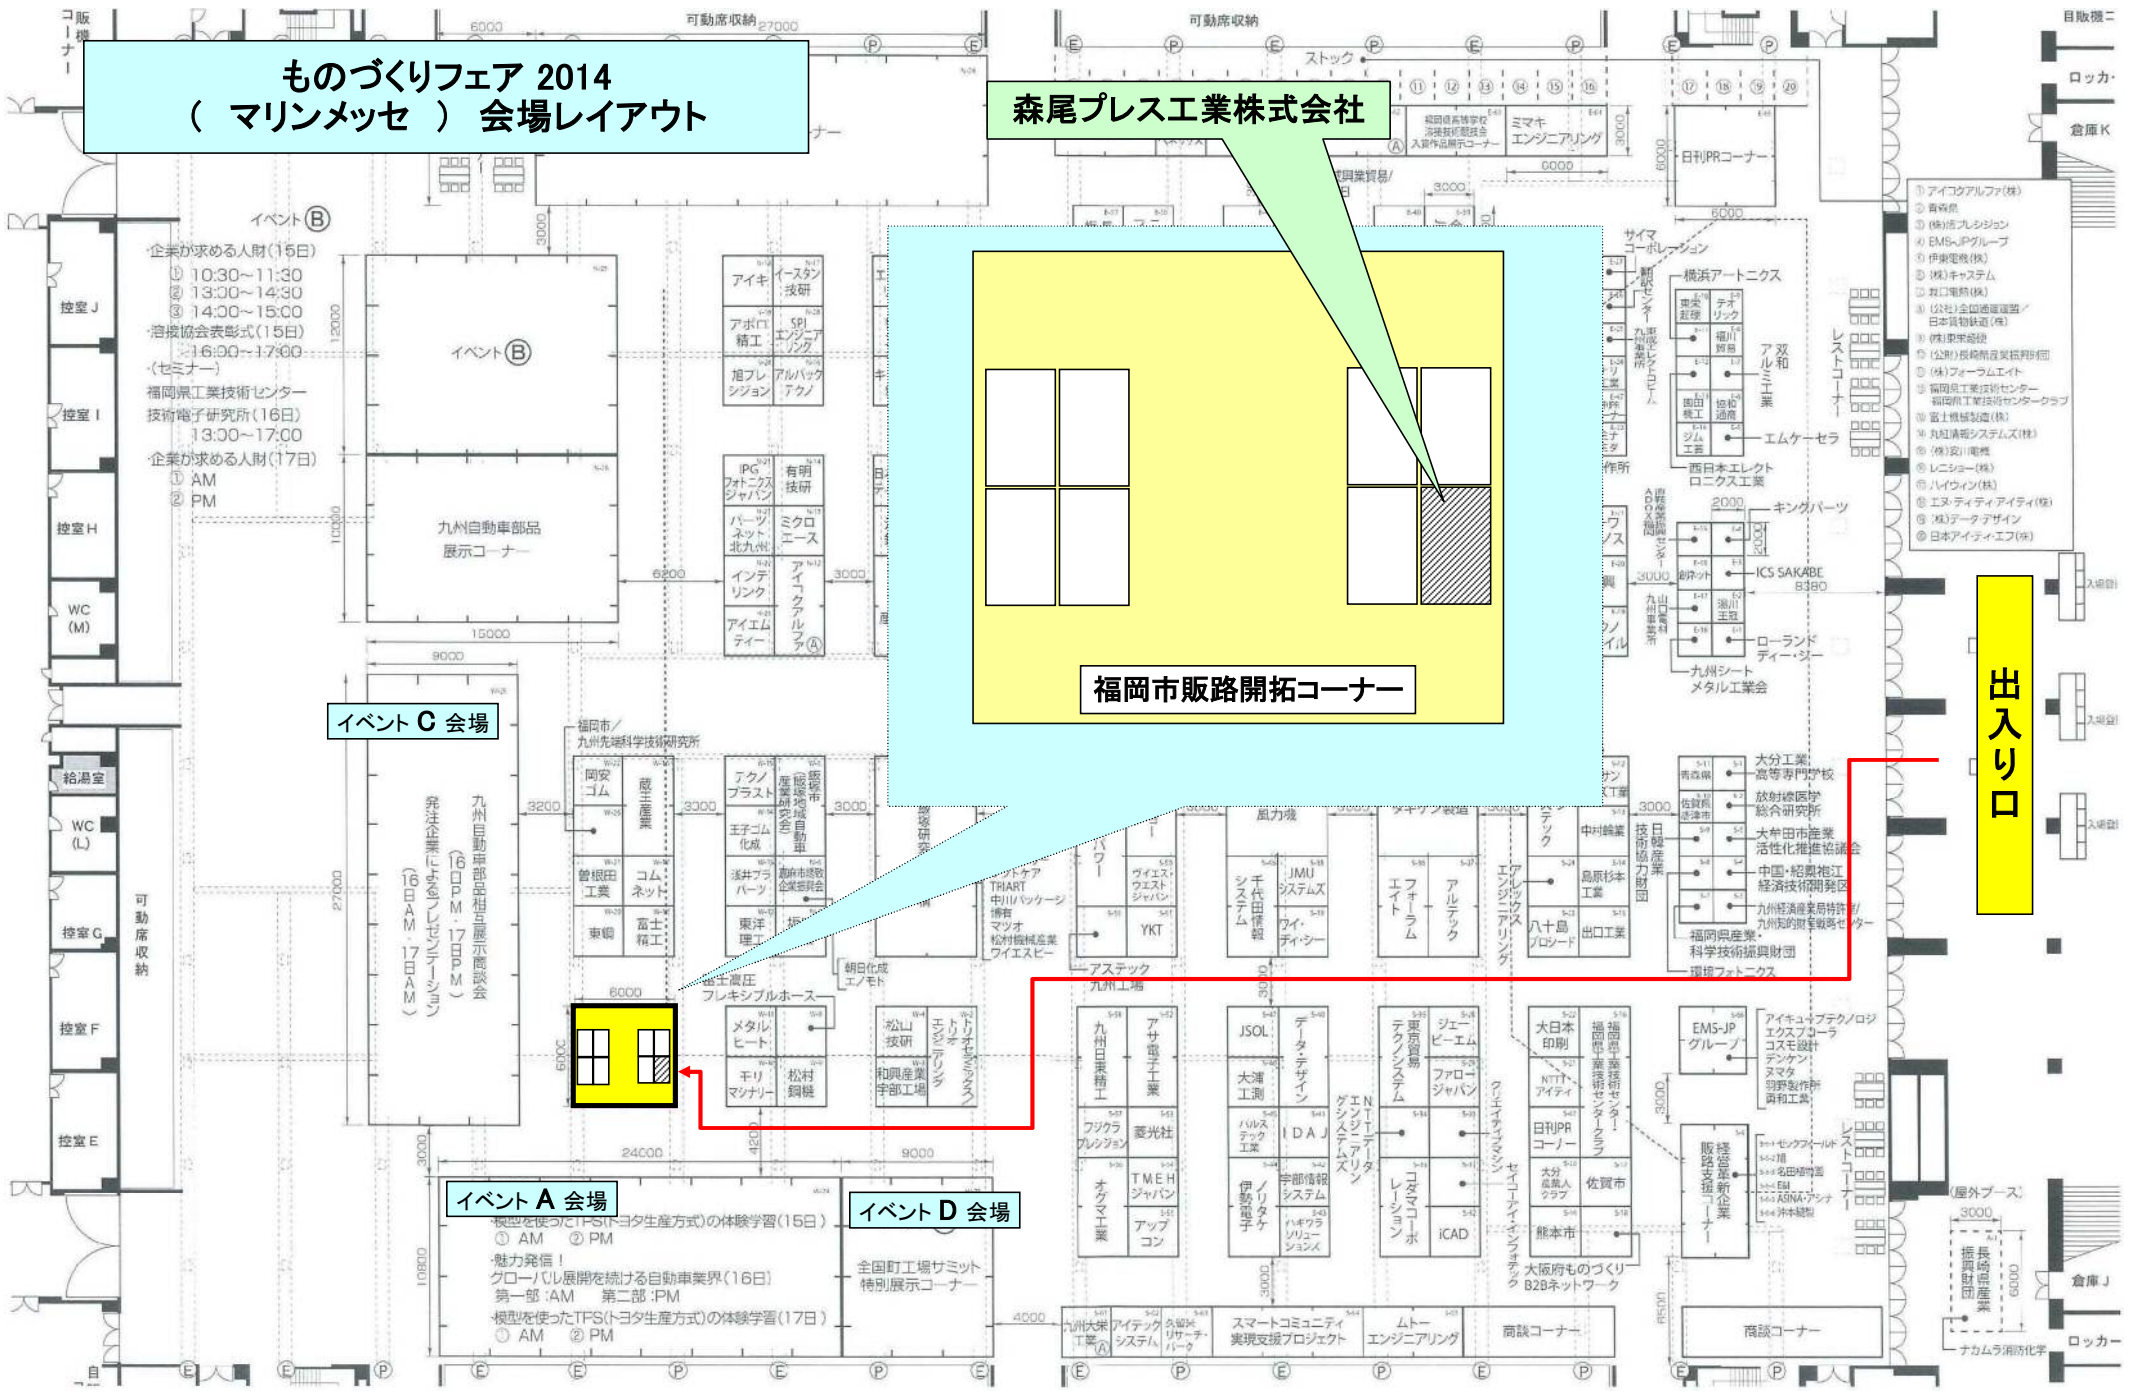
ものづくりフェア 2014
（ マリンメッセ ） 会場レイアウト

森尾プレス工業株式会社

福岡市販路開拓コーナー

出入り口

イベント C 会場

イベント A 会場

イベント D 会場

イベント B
·企業が求める人財（15日）
① 10:30~11:30
② 13:00~14:30
③ 14:00~15:00
·溶接協会表彰式（15日）
16:00~17:00
·（セミナー）
福岡県工業技術センター
技術電子研究所（16日）
13:00~17:00
·企業が求める人財（17日）
① AM
② PM

イベント B

九州自動車部品展示コーナー

九州自動車部品相互展示商談会（16日PM・17日PM）
発注企業によるプレゼンテーション（16日AM・17日AM）

·模型を使ったTPS（トヨタ生産方式）の体験学習（15日）
① AM ② PM
·魅力発信！
グローバル展開を続ける自動車業界（16日）
第一部：AM 第二部：PM
·模型を使ったTPS（トヨタ生産方式）の体験学習（17日）
① AM ② PM

全国町工場サミット
特別展示コーナー

控室 J
控室 I
控室 H
WC (M)
給湯室
WC (L)
控室 G
控室 F
控室 E
可動席収納
可動席収納
ストック
倉庫 K
倉庫 J
ロッカー
商談コーナー
商談コーナー
レストコーナー
（屋外ブース）